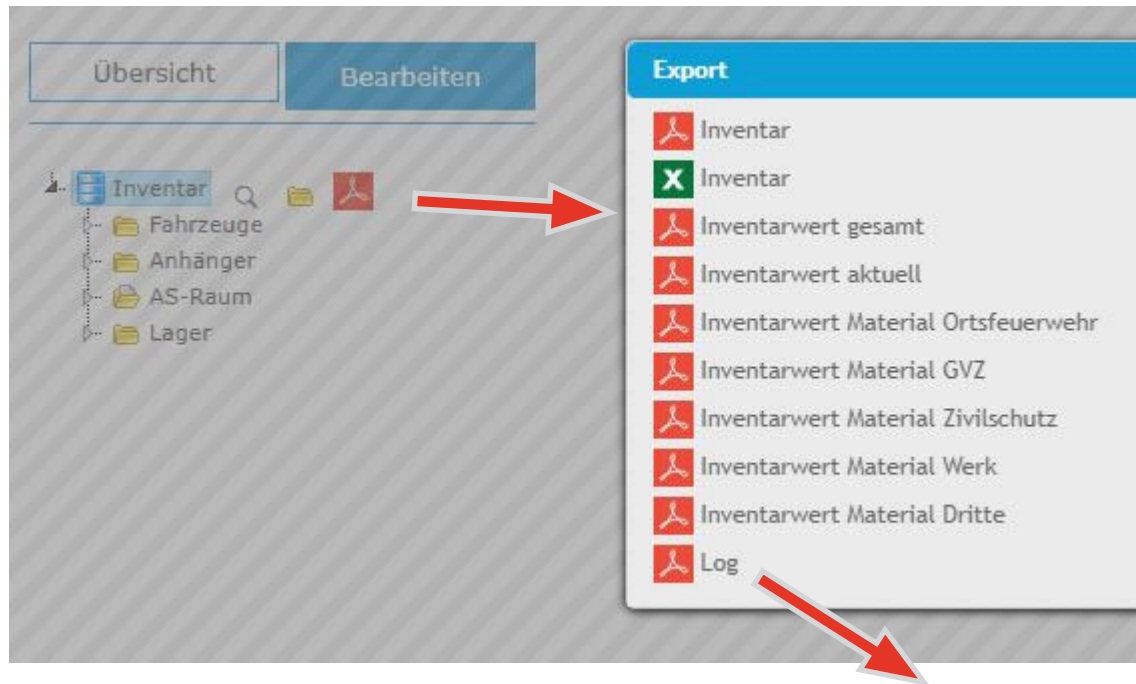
Übersicht

Bearbeiten

Inventar
Fahrzeuge
Anhänger
AS-Raum
Lager

Export

Inventar
X Inventar
Inventarwert gesamt
Inventarwert aktuell
Inventarwert Material Ortsfeuerwehr
Inventarwert Material GVZ
Inventarwert Material Zivilschutz
Inventarwert Material Werk
Inventarwert Material Dritte
Log